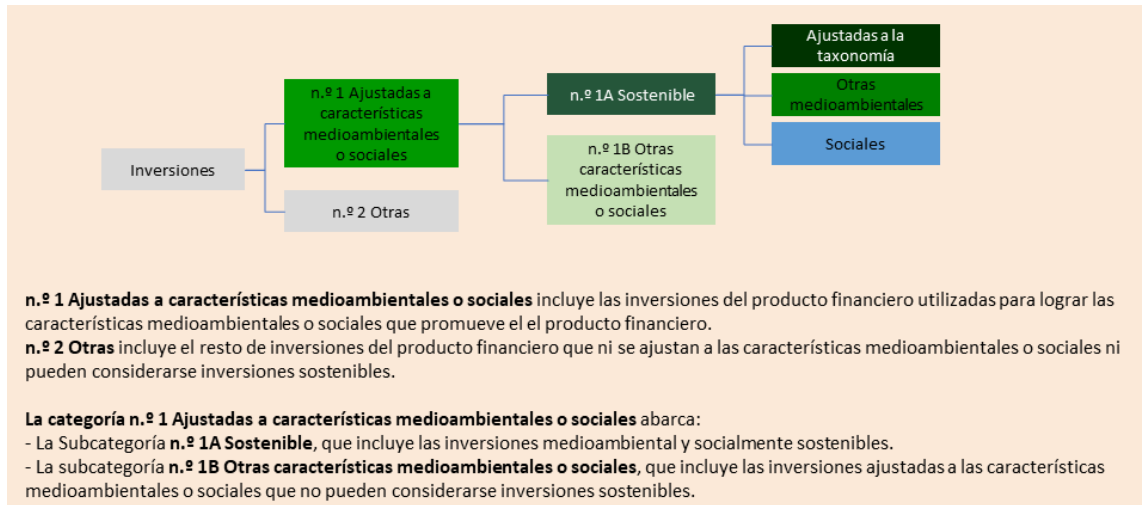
Inversiones

n.º 1 Ajustadas a características medioambientales o sociales

n.º 2 Otras

n.º 1A Sostenible

n.º 1B Otras características medioambientales o sociales

Ajustadas a la taxonomía

Otras medioambientales

Sociales

**n.º 1 Ajustadas a características medioambientales o sociales** incluye las inversiones del producto financiero utilizadas para lograr las características medioambientales o sociales que promueve el el producto financiero.
**n.º 2 Otras** incluye el resto de inversiones del producto financiero que ni se ajustan a las características medioambientales o sociales ni pueden considerarse inversiones sostenibles.

**La categoría n.º 1 Ajustadas a características medioambientales o sociales** abarca:
- La Subcategoría **n.º 1A Sostenible**, que incluye las inversiones medioambiental y socialmente sostenibles.
- La subcategoría **n.º 1B Otras características medioambientales o sociales**, que incluye las inversiones ajustadas a las características medioambientales o sociales que no pueden considerarse inversiones sostenibles.